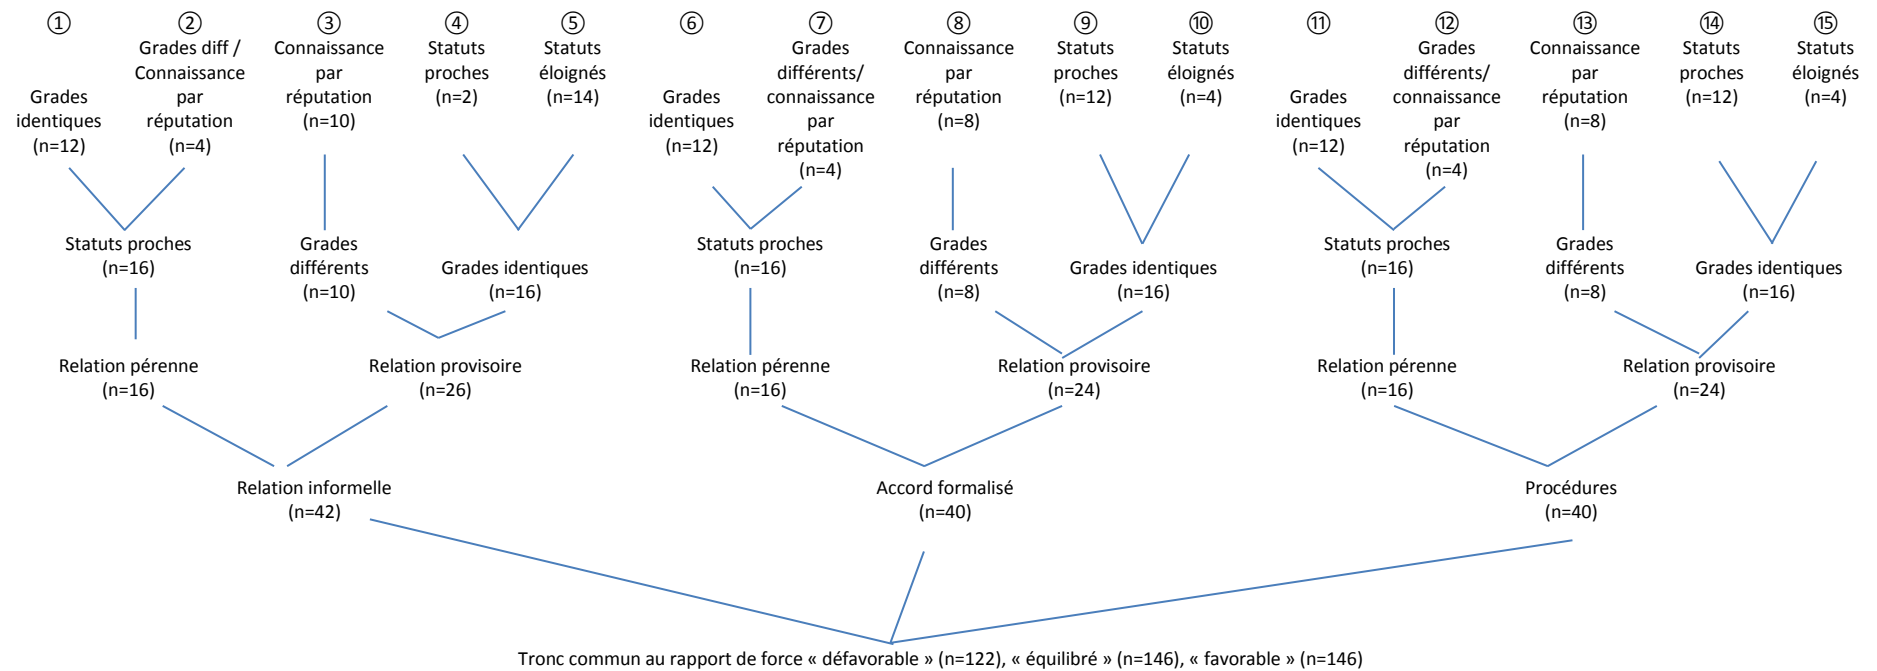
① Grades identiques (n=12)

② Grades diff / Connaissance par réputation (n=4)

③ Connaissance par réputation (n=10)

④ Statuts proches (n=2)

⑤ Statuts éloignés (n=14)

⑥ Grades identiques (n=12)

⑦ Grades différents/ connaissance par réputation (n=4)

⑧ Connaissance par réputation (n=8)

⑨ Statuts proches (n=12)

⑩ Statuts éloignés (n=4)

⑪ Grades identiques (n=12)

⑫ Grades différents/ connaissance par réputation (n=4)

⑬ Connaissance par réputation (n=8)

⑭ Statuts proches (n=12)

⑮ Statuts éloignés (n=4)

Statuts proches (n=16)

Grades différents (n=10)

Grades identiques (n=16)

Statuts proches (n=16)

Grades différents (n=8)

Grades identiques (n=16)

Statuts proches (n=16)

Grades différents (n=8)

Grades identiques (n=16)

Relation pérenne (n=16)

Relation provisoire (n=26)

Relation pérenne (n=16)

Relation provisoire (n=24)

Relation pérenne (n=16)

Relation provisoire (n=24)

Relation informelle (n=42)

Accord formalisé (n=40)

Procédures (n=40)

Tronc commun au rapport de force « défavorable » (n=122), « équilibré » (n=146), « favorable » (n=146)